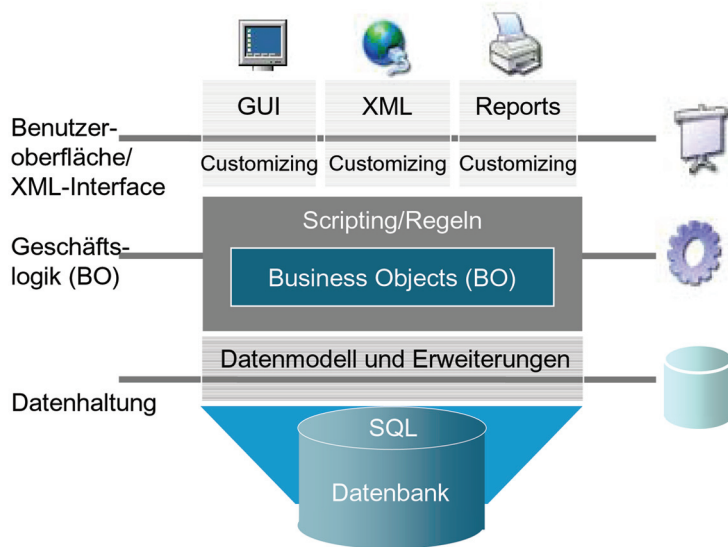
GUI

XML

Reports

Customizing

Customizing

Customizing

Benutzeroberfläche/ XML-Interface

Scripting/Regeln

Geschäftslogik (BO)

Business Objects (BO)

Datenmodell und Erweiterungen

Datenhaltung

SQL

Datenbank